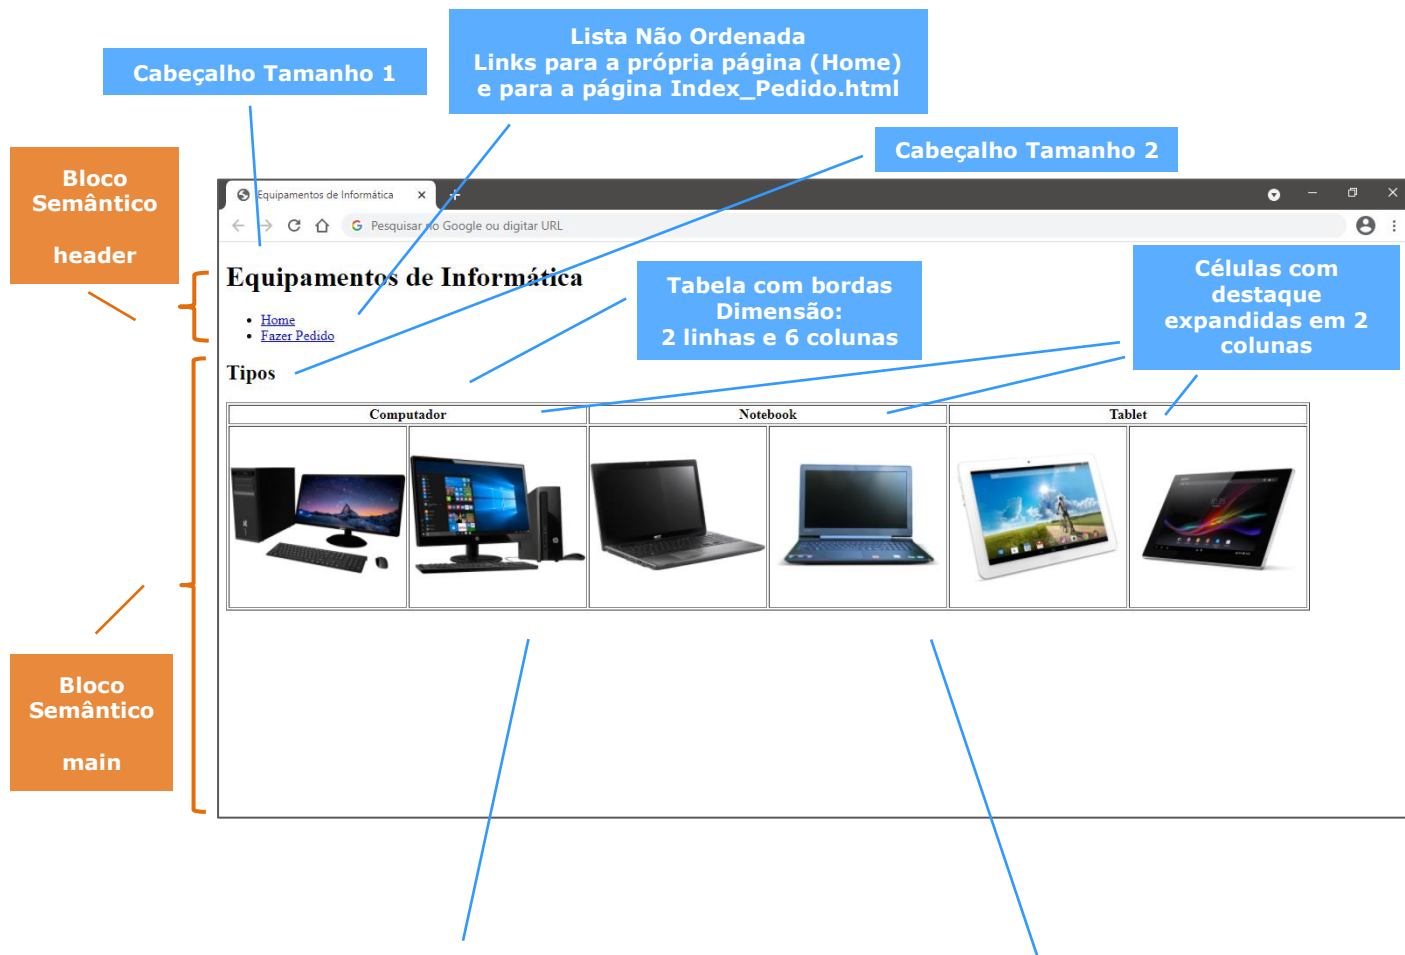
Lista Não Ordenada
Links para a própria página (Home)
e para a página Index_Pedido.html

Cabeçalho Tamanho 1

Cabeçalho Tamanho 2

Bloco Semântico

header

Equipamentos de Informática ×

Pesquisar no Google ou digitar URL

Equipamentos de Informática

- Home
- Fazer Pedido

Tabela com bordas
Dimensão:
2 linhas e 6 colunas

Células com destaque expandidas em 2 colunas

Tipos

| Computador | | Notebook | | Tablet | |
|---|---|---|---|---|---|
| | | | | | |

Bloco Semântico

main